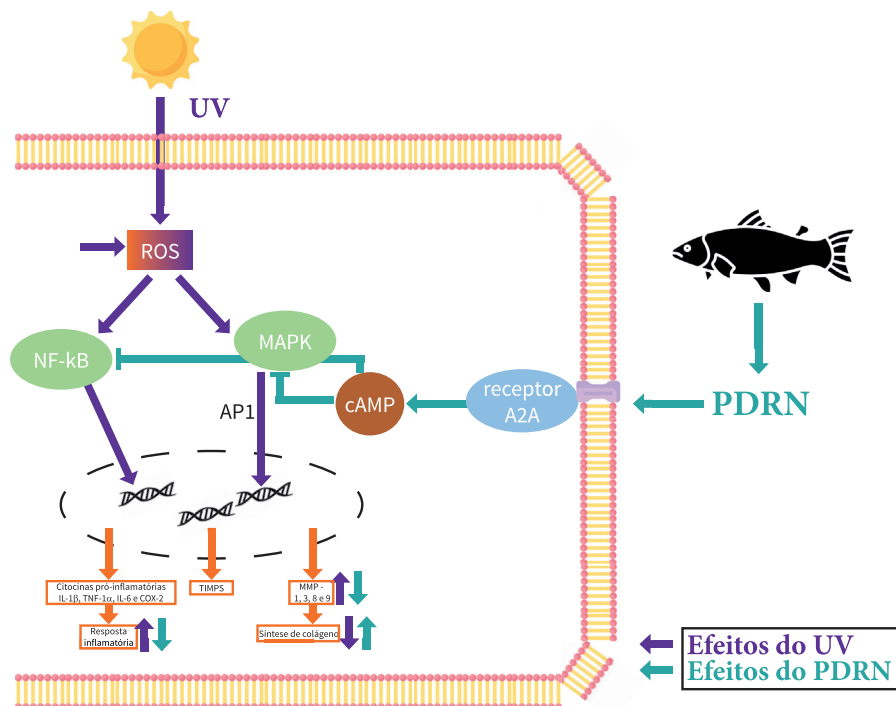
UV

ROS

NF-kB

MAPK

AP1

cAMP

receptor A2A

PDRN

Citocinas pró-inflamatórias IL-1β, TNF-α, IL-6 e COX-2

TIMPS

MMP - 1, 3, 8 e 9

Resposta inflamatória

Síntese de colágeno

Efeitos do UV
Efeitos do PDRN